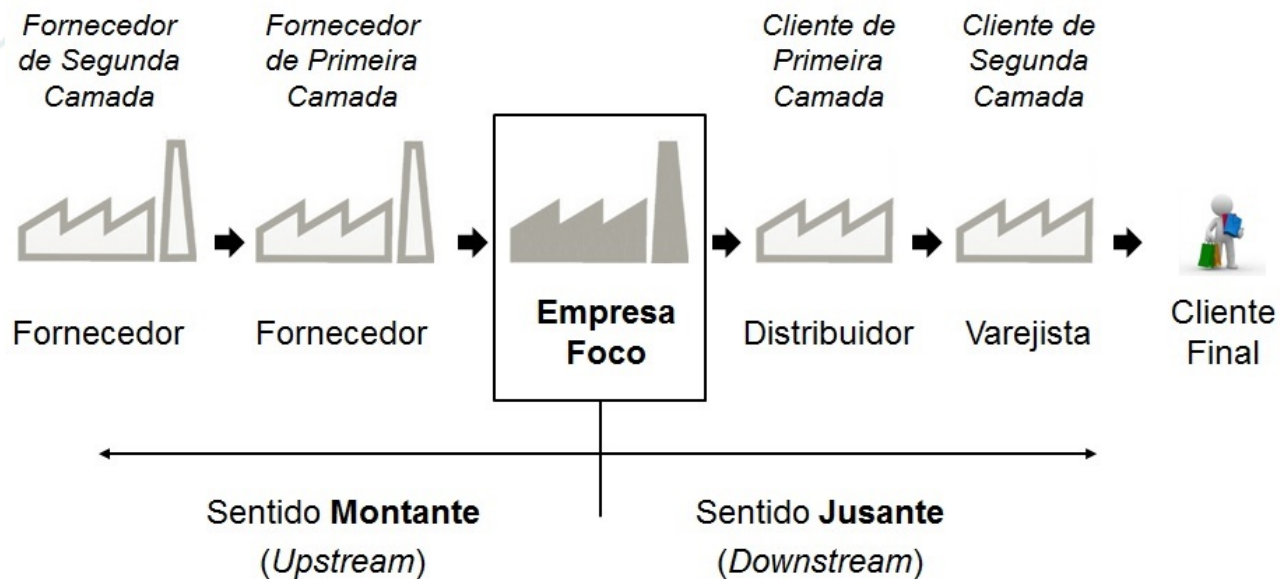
Fornecedor de Segunda Camada

Fornecedor de Primeira Camada

Cliente de Primeira Camada

Cliente de Segunda Camada

Fornecedor

Fornecedor

Empresa Foco

Distribuidor

Varejista

Cliente Final

Sentido Montante (Upstream)

Sentido Jusante (Downstream)